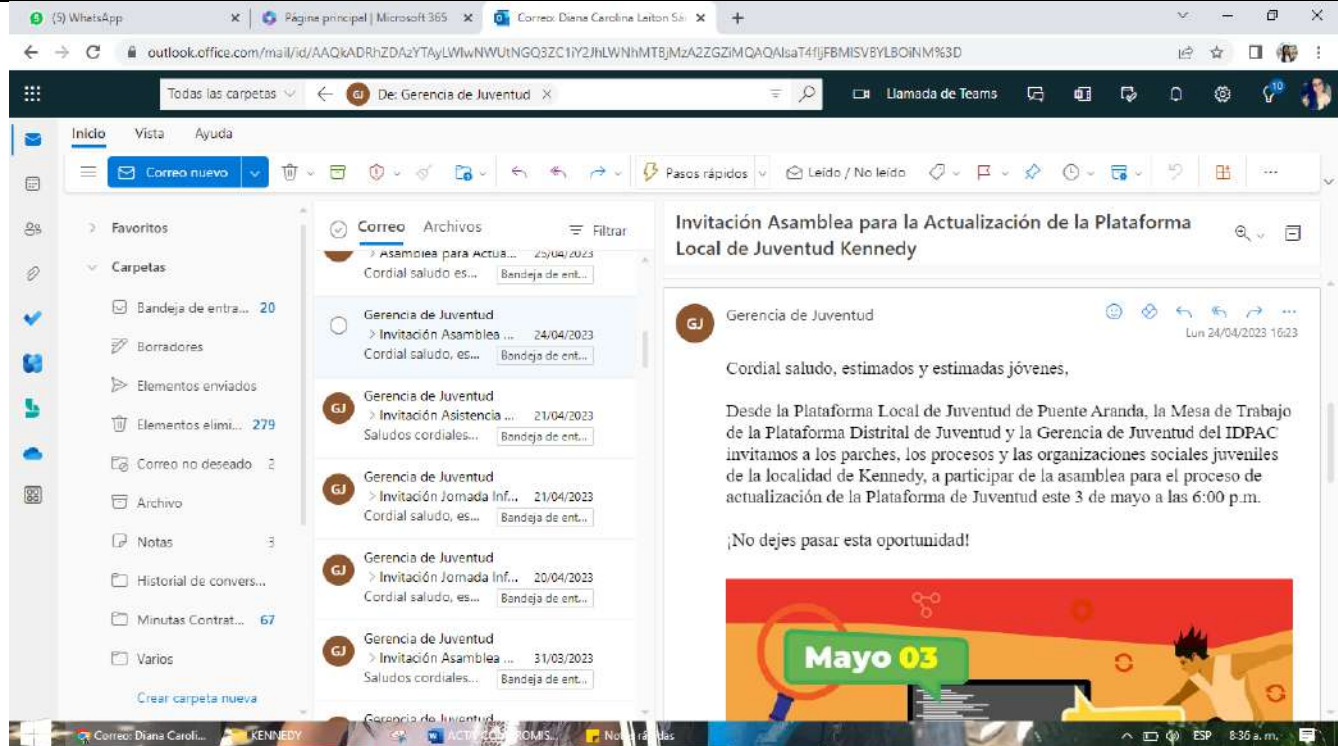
(5) WhatsApp × Página principal | Microsoft 365 × Correo: Diana Carolina Leiton Sa × +

outlook.office.com/mail/id/AAQkADRhZDAzYTAyLWIwNWUtNGQ3ZC1iY2JhLWNhMTBjMzA2ZGZiMQAQAlsaT4fIjFBMISVBYLBOiNM%3D

Todas las carpetas ← De: Gerencia de Juventud ×

Llamada de Teams

Inicio Vista Ayuda

Correo nuevo

Pasos rápidos

Leído / No leído

Favoritos

Carpetas

Bandeja de entra... 20

Borradores

Elementos enviados

Elementos elimi... 279

Correo no deseado 2

Archivo

Notas 3

Historial de convers...

Minutas Contrat... 67

Varios

Crear carpeta nueva

Correo Archivos Filtrar

> Asamblea para Actua... 25/04/2023
Cordial saludo es... Bandeja de ent...

Gerencia de Juventud
> Invitación Asamblea ... 24/04/2023
Cordial saludo, es... Bandeja de ent...

GJ Gerencia de Juventud
> Invitación Asistencia ... 21/04/2023
Saludos cordiales... Bandeja de ent...

GJ Gerencia de Juventud
> Invitación Jornada Inf... 21/04/2023
Cordial saludo, es... Bandeja de ent...

GJ Gerencia de Juventud
> Invitación Jornada Inf... 20/04/2023
Cordial saludo, es... Bandeja de ent...

GJ Gerencia de Juventud
> Invitación Asamblea ... 31/03/2023
Saludos cordiales... Bandeja de ent...

Gerencia de Juventud

Invitación Asamblea para la Actualización de la Plataforma Local de Juventud Kennedy

GJ Gerencia de Juventud
Lun 24/04/2023 16:23

Cordial saludo, estimados y estimadas jóvenes,

Desde la Plataforma Local de Juventud de Puente Aranda, la Mesa de Trabajo de la Plataforma Distrital de Juventud y la Gerencia de Juventud del IDPAC invitamos a los parches, los procesos y las organizaciones sociales juveniles de la localidad de Kennedy, a participar de la asamblea para el proceso de actualización de la Plataforma de Juventud este 3 de mayo a las 6:00 p.m.

¡No dejes pasar esta oportunidad!

Mayo 03

Correo: Diana Caroli... KENNEDY ACTA COMPROMIS... Notas rápidas ESP 8:36 a.m.